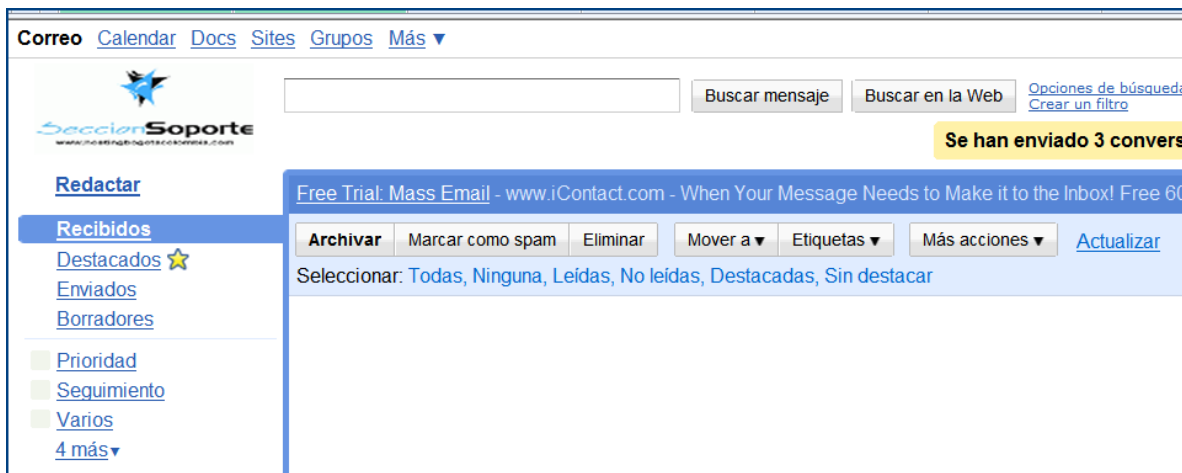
Correo Calendar Docs Sites Grupos Más ▾

SeccionSoporte
www.hostingbogotacolombia.com

Buscar mensaje Buscar en la Web Opciones de búsqueda
Crear un filtro

Se han enviado 3 convers

Redactar

Free Trial: Mass Email - www.iContact.com - When Your Message Needs to Make it to the Inbox! Free 60

Recibidos
Destacados
Enviados
Borradores

Archivar Marcar como spam Eliminar Mover a ▾ Etiquetas ▾ Más acciones ▾ Actualizar

Seleccionar: Todas, Ninguna, Leídas, No leídas, Destacadas, Sin destacar

Prioridad
Seguimiento
Varios
4 más ▾